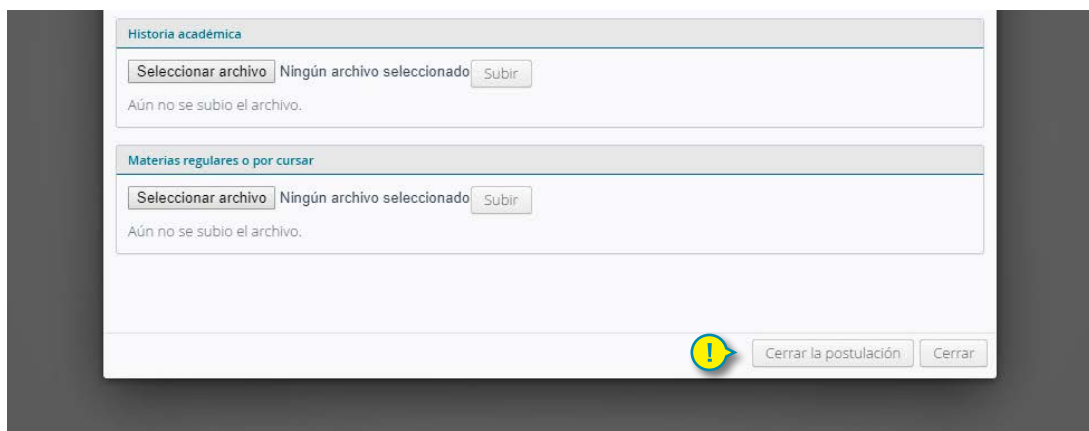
Historia académica

Seleccionar archivo Ningún archivo seleccionado Subir

Aún no se subio el archivo.

Materias regulares o por cursar

Seleccionar archivo Ningún archivo seleccionado Subir

Aún no se subio el archivo.

!

Cerrar la postulación Cerrar